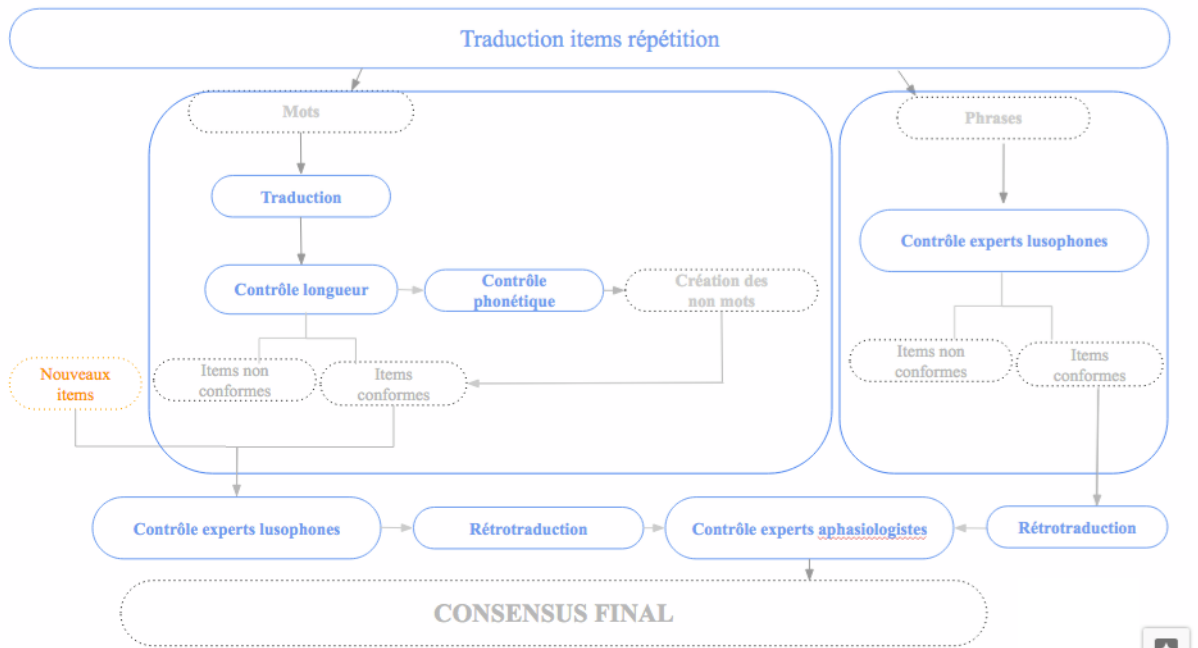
Traduction items répétition

Mots

Traduction

Contrôle longueur

Contrôle phonétique

Création des non mots

Items non conformes

Items conformes

Nouveaux items

Phrases

Contrôle experts lusophones

Items non conformes

Items conformes

Contrôle experts lusophones

Rétrotraduction

Contrôle experts aphasiologistes

Rétrotraduction

CONSENSUS FINAL